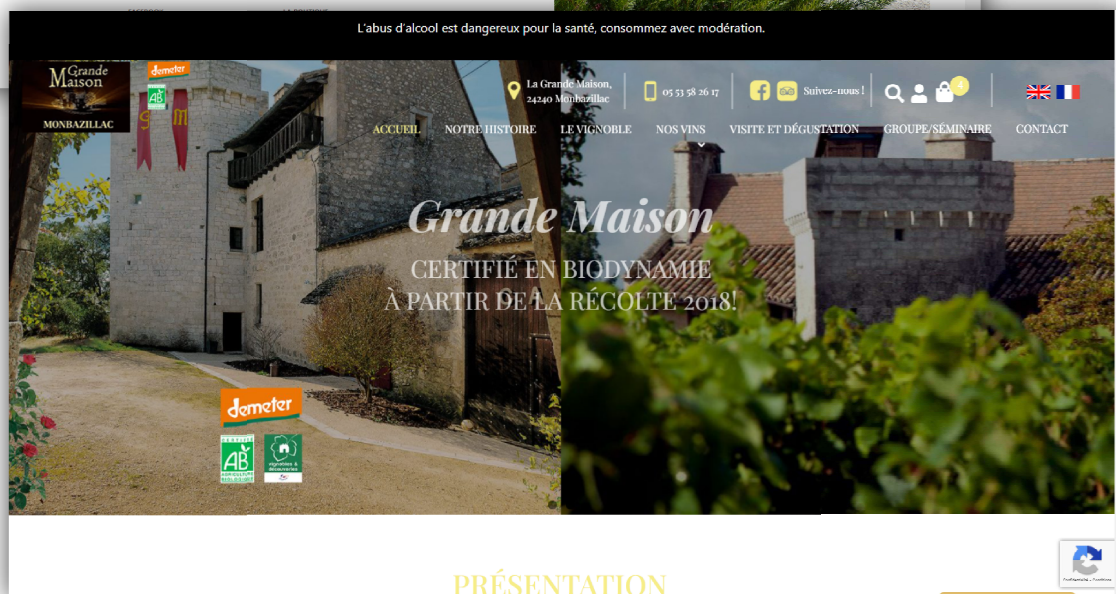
L'abus d'alcool est dangereux pour la santé, consommez avec modération.

Grande Maison
MONBAZILLAC

demeter
AB

La Grande Maison, 24240 Monbazillac

05 53 58 26 17

Suivez-nous !

4

ACCUEIL NOTRE HISTOIRE LE VIGNOBLE NOS VINS VISITE ET DÉGUSTATION GROUPE/SÉMINAIRE CONTACT

Grande Maison

CERTIFIÉ EN BIODYNAMIE
À PARTIR DE LA RÉCOLTE 2018!

demeter
AB AGRICULTURE BIOLOGIQUE
vignobles & découvertes

PRÉSENTATION